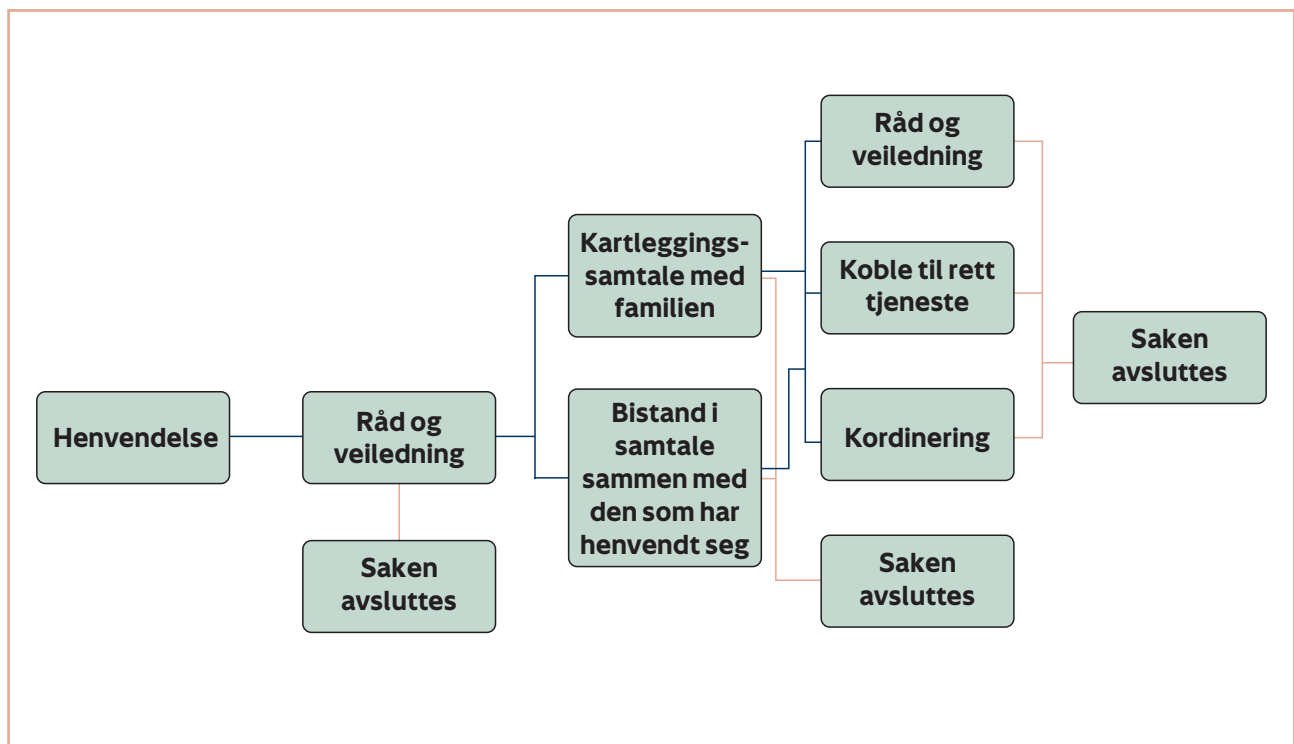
Henvendelse

Råd og veiledning

Saken avsluttes

Kartleggingssamtale med familien

Bistand i samtale sammen med den som har henvendt seg

Råd og veiledning

Koble til rett tjeneste

Kordinering

Saken avsluttes

Saken avsluttes